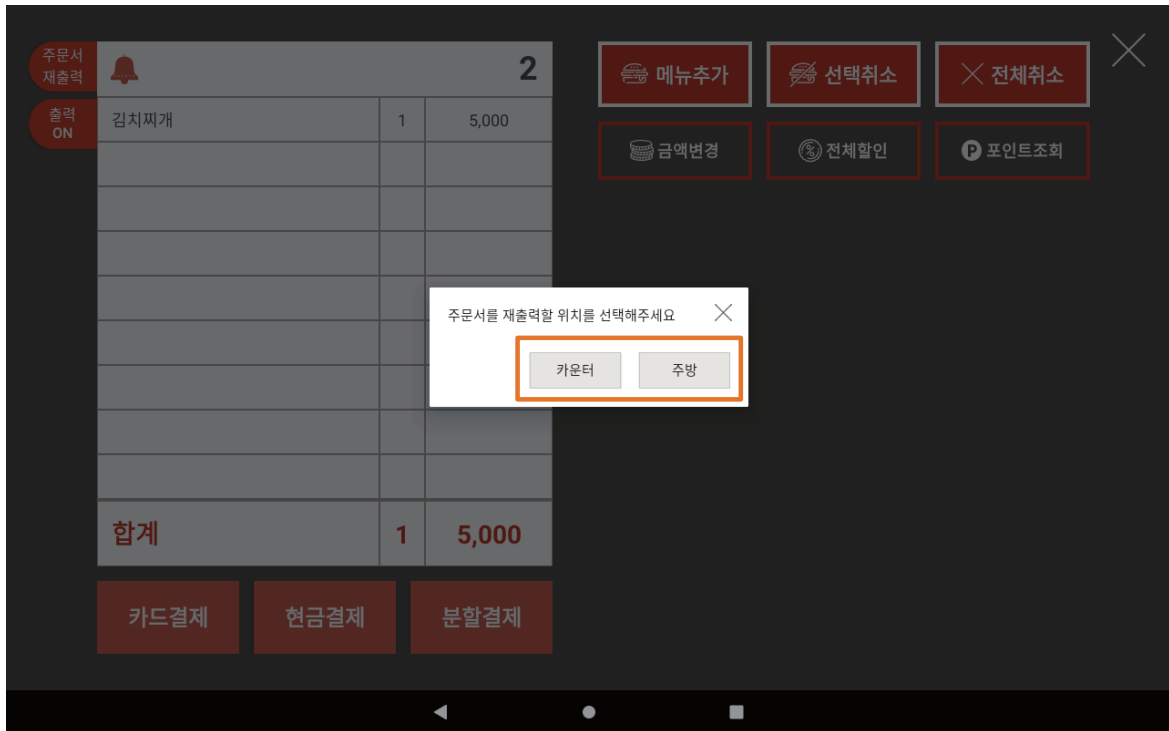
주문서 재출력

출력 ON

2

| 김치찌개 | 1 | 5,000 |
|---|---|---|
| | | |
| 합계 | 1 | 5,000 |

카드결제
현금결제
분할결제

메뉴추가
선택취소
전체취소
금액변경
전체할인
포인트조회

주문서를 재출력할 위치를 선택해주세요

카운터
주방